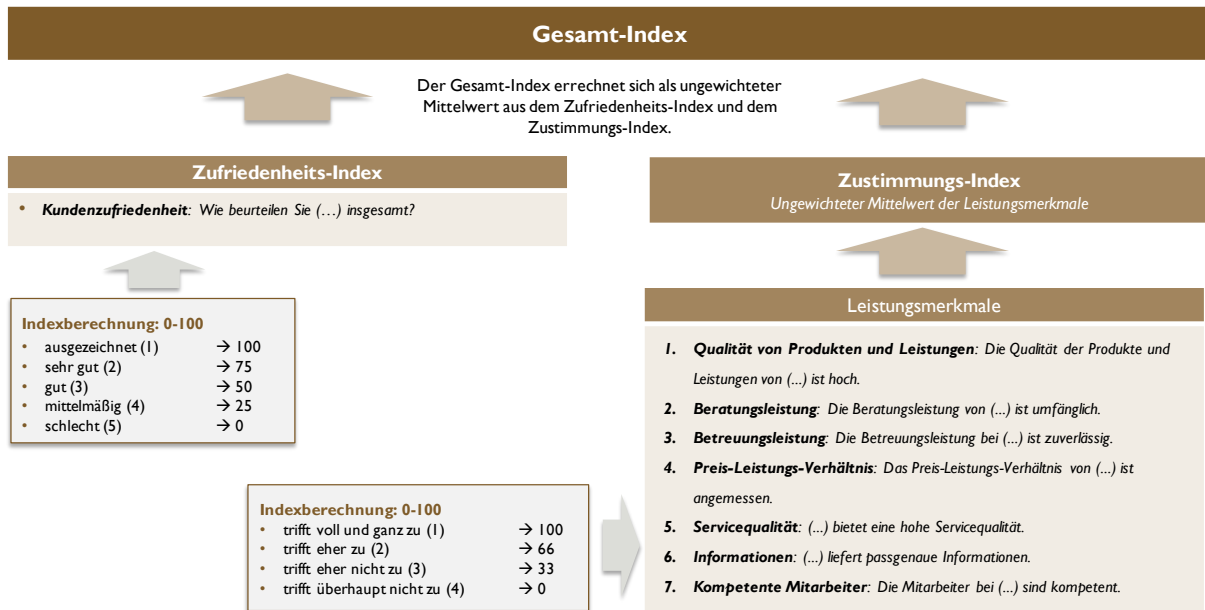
Gesamt-Index

Der Gesamt-Index errechnet sich als ungewichteter Mittelwert aus dem Zufriedenheits-Index und dem Zustimmungs-Index.

Zufriedenheits-Index

• **Kundenzufriedenheit**: Wie beurteilen Sie (…) insgesamt?

Indexberechnung: 0-100
- ausgezeichnet (1) → 100
- sehr gut (2) → 75
- gut (3) → 50
- mittelmäßig (4) → 25
- schlecht (5) → 0

Zustimmungs-Index
Ungewichteter Mittelwert der Leistungsmerkmale

Leistungsmerkmale

1. **Qualität von Produkten und Leistungen**: Die Qualität der Produkte und Leistungen von (…) ist hoch.
2. **Beratungsleistung**: Die Beratungsleistung von (…) ist umfänglich.
3. **Betreuungsleistung**: Die Betreuungsleistung bei (…) ist zuverlässig.
4. **Preis-Leistungs-Verhältnis**: Das Preis-Leistungs-Verhältnis von (…) ist angemessen.
5. **Servicequalität**: (…) bietet eine hohe Servicequalität.
6. **Informationen**: (…) liefert passgenaue Informationen.
7. **Kompetente Mitarbeiter**: Die Mitarbeiter bei (…) sind kompetent.

Indexberechnung: 0-100
- trifft voll und ganz zu (1) → 100
- trifft eher zu (2) → 66
- trifft eher nicht zu (3) → 33
- trifft überhaupt nicht zu (4) → 0